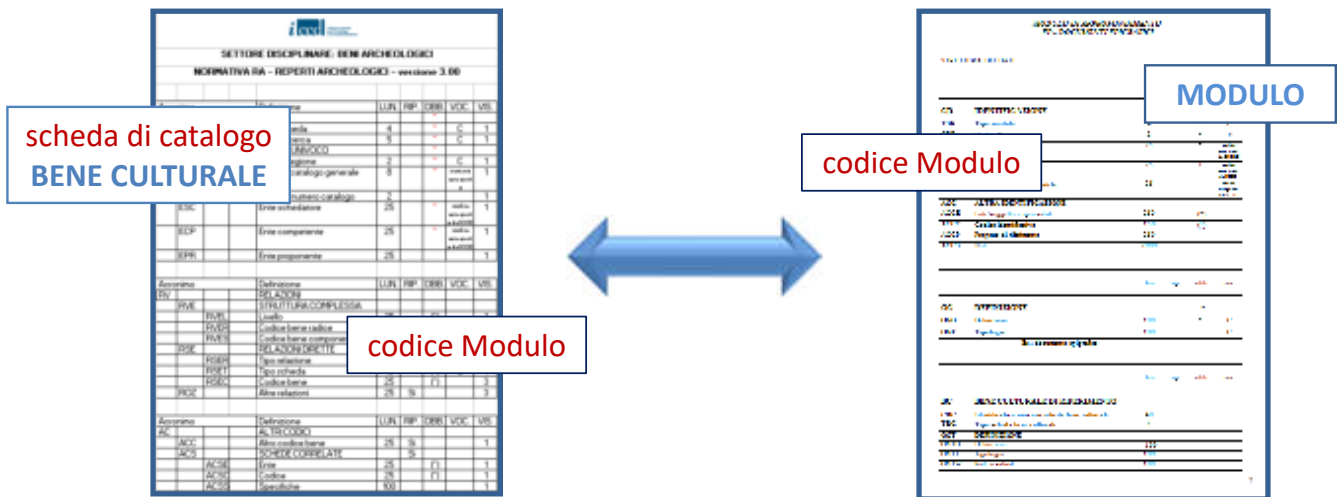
SETTORE DISCIPLINARE: BENI ARCHEOLOGICI

NORMATIVA RA - REPERTI ARCHEOLOGICI - versione 3.00

scheda di catalogo
BENE CULTURALE

| Acronimo | | | Definizione | LUN | RIP | OBB | VOC | VIS |
|---|---|---|---|---|---|---|---|---|
| | | | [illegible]mile | 4 | | * | C | 1 |
| | | | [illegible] | 5 | | * | C | 1 |
| | | | UNIVOCO | | | * | | |
| | | | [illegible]gione | 2 | | * | C | 1 |
| | | | catalogo generale | 8 | | * | | 1 |
| | | | numero catalogo | 2 | | | | 1 |
| ESC | | | Ente schedatore | 25 | | * | | 1 |
| ECP | | | Ente competente | 25 | | * | | 1 |
| EPR | | | Ente proponente | 25 | | | | 1 |

| Acronimo | | | Definizione | LUN | RIP | OBB | VOC | VIS |
|---|---|---|---|---|---|---|---|---|
| RV | | | RELAZIONI | | | | | |
| | RVE | | STRUTTURA COMPLESSA | | | | | |
| | | RVEL | Livello | | | | | |
| | | RVER | Codice bene radice | | | | | |
| | | RVES | Codice bene componen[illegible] | | | | | |
| | RSE | | RELAZIONI DIRETTE | | | | | |
| | | RSER | Tipo relazione | | | | | |
| | | RSET | Tipo scheda | | | | | |
| | | RSEC | Codice bene | 25 | | (*) | | 3 |
| | ROZ | | Altre relazioni | 25 | Si | | | 3 |

| Acronimo | | | Definizione | LUN | RIP | OBB | VOC | VIS |
|---|---|---|---|---|---|---|---|---|
| AC | | | ALTRI CODICI | | | | | |
| | ACC | | Altro codice bene | 25 | Si | | | 1 |
| | ACS | | SCHEDE CORRELATE | | Si | | | |
| | | ACSE | Ente | 25 | | (*) | | 1 |
| | | ACSC | Codice | 25 | | (*) | | 1 |
| | | ACSS | Specifiche | 100 | | | | 1 |

codice Modulo

MODULO

codice Modulo

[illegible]